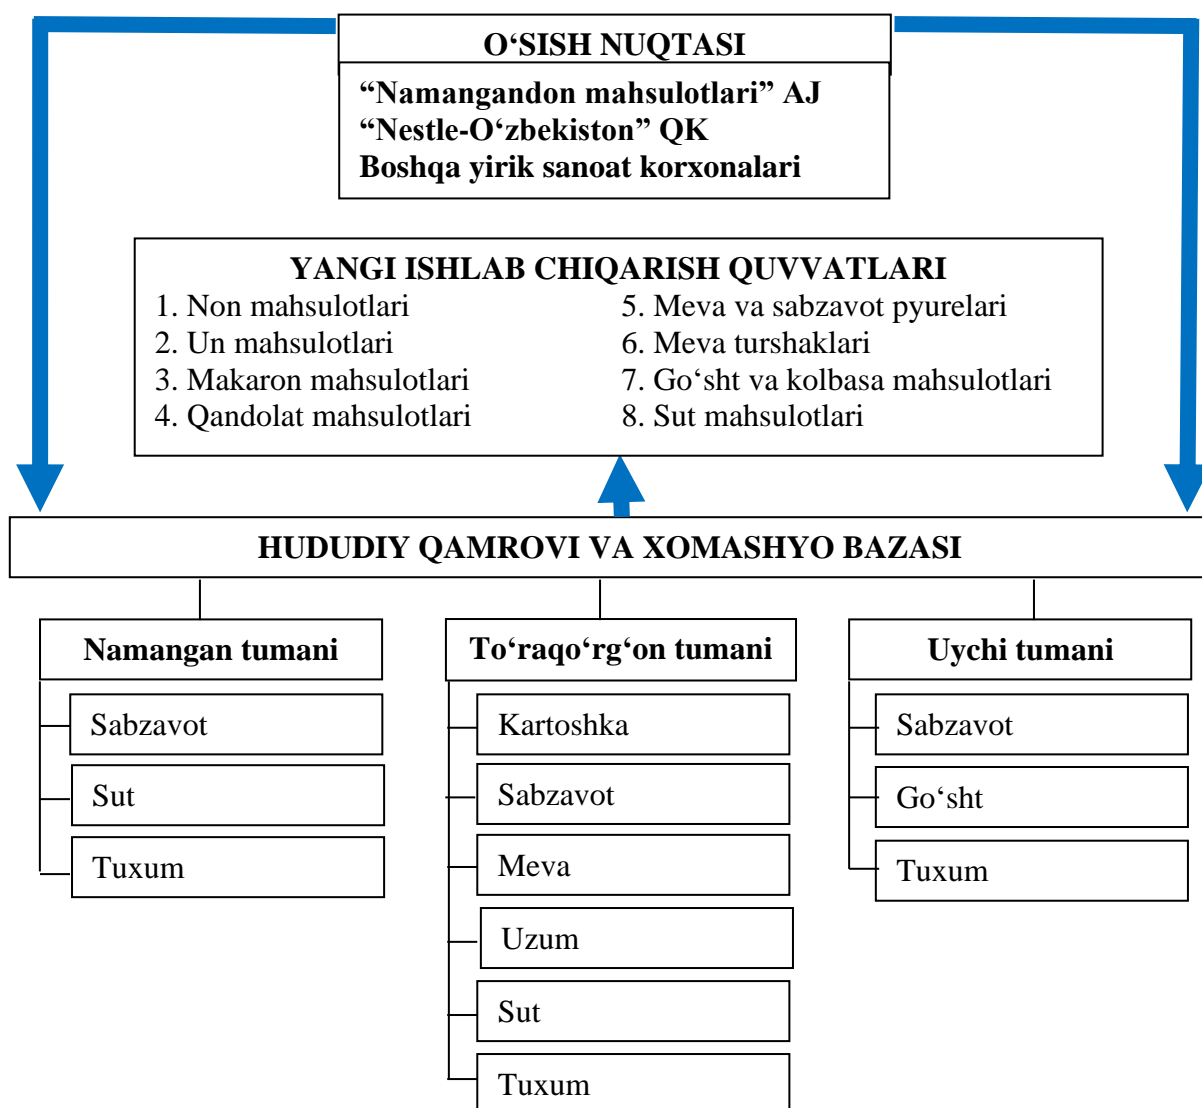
O‘SISH NUQTASI

“Namangandon mahsulotlari” AJ
“Nestle-O‘zbekiston” QK
Boshqa yirik sanoat korxonalari

YANGI ISHLAB CHIQARISH QUVVATLARI

1. Non mahsulotlari
2. Un mahsulotlari
3. Makaron mahsulotlari
4. Qandolat mahsulotlari

5. Meva va sabzavot pyurelari
6. Meva turshaklari
7. Go‘sht va kolbasa mahsulotlari
8. Sut mahsulotlari

HUDUDIY QAMROVI VA XOMASHYO BAZASI

Namangan tumani

Sabzavot

Sut

Tuxum

To‘raqo‘rg‘on tumani

Kartoshka

Sabzavot

Meva

Uzum

Sut

Tuxum

Uychi tumani

Sabzavot

Go‘sht

Tuxum